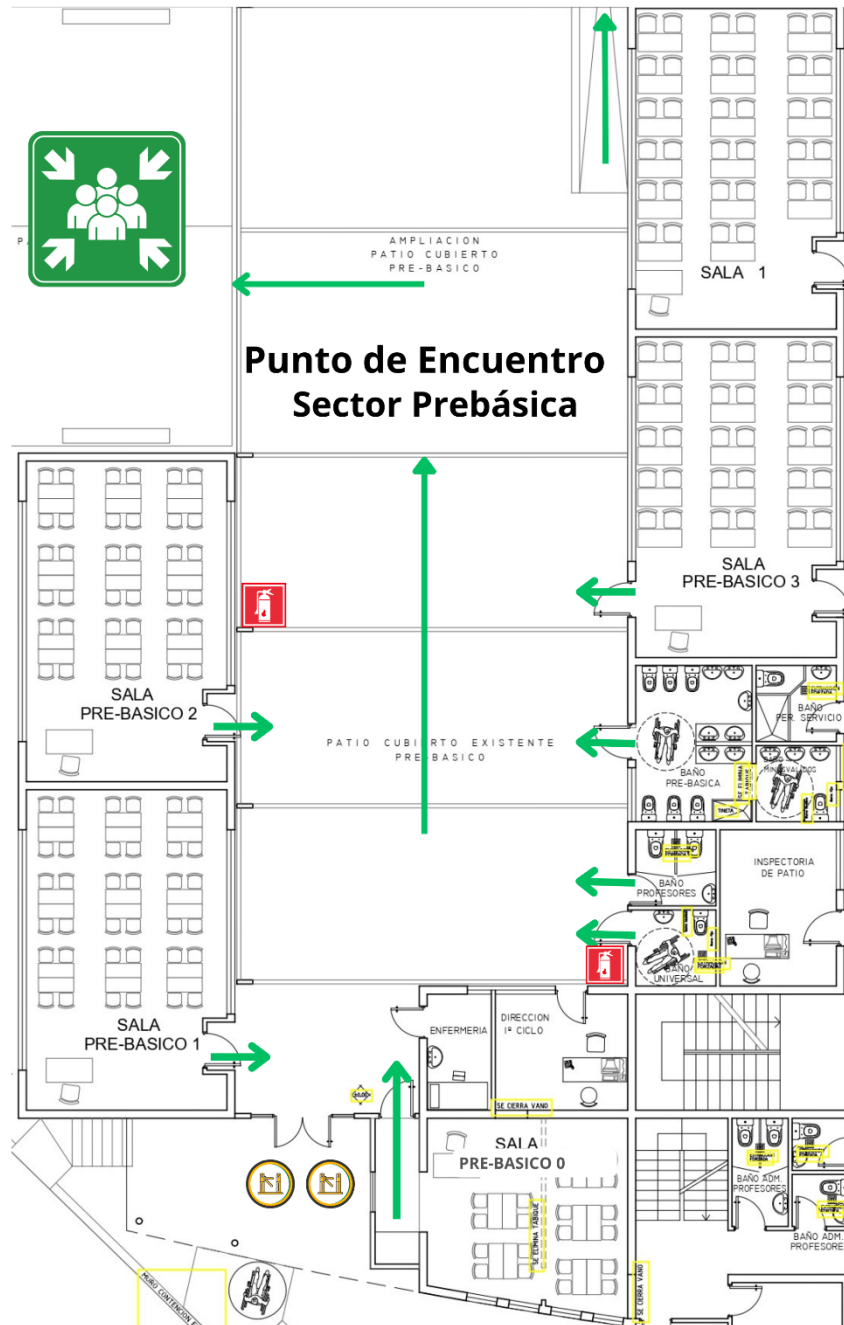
AMPLIACION
PATIO CUBIERTO
PRE-BASICO

SALA 1

Punto de Encuentro
Sector Prebásica

SALA
PRE-BASICO 3

SALA
PRE-BASICO 2

PATIO CUBIERTO EXISTENTE
PRE-BASICO

BAÑO
PER. SERVICIO

BAÑO
PRE-BASICA

BAÑO
MINUSVALIDOS

BAÑO
PROFESORES

INSPECTORIA
DE PATIO

BAÑO
UNIVERSAL

SALA
PRE-BASICO 1

ENFERMERIA

DIRECCION
1º CICLO

SE CIERRA VANO

SALA
PRE-BASICO 0

SE CIERRA TABIQUE

BAÑO ADM.
PROFESORES

BAÑO ADM.
PROFESORES

SE CIERRA VANO

MURO CONTENCION